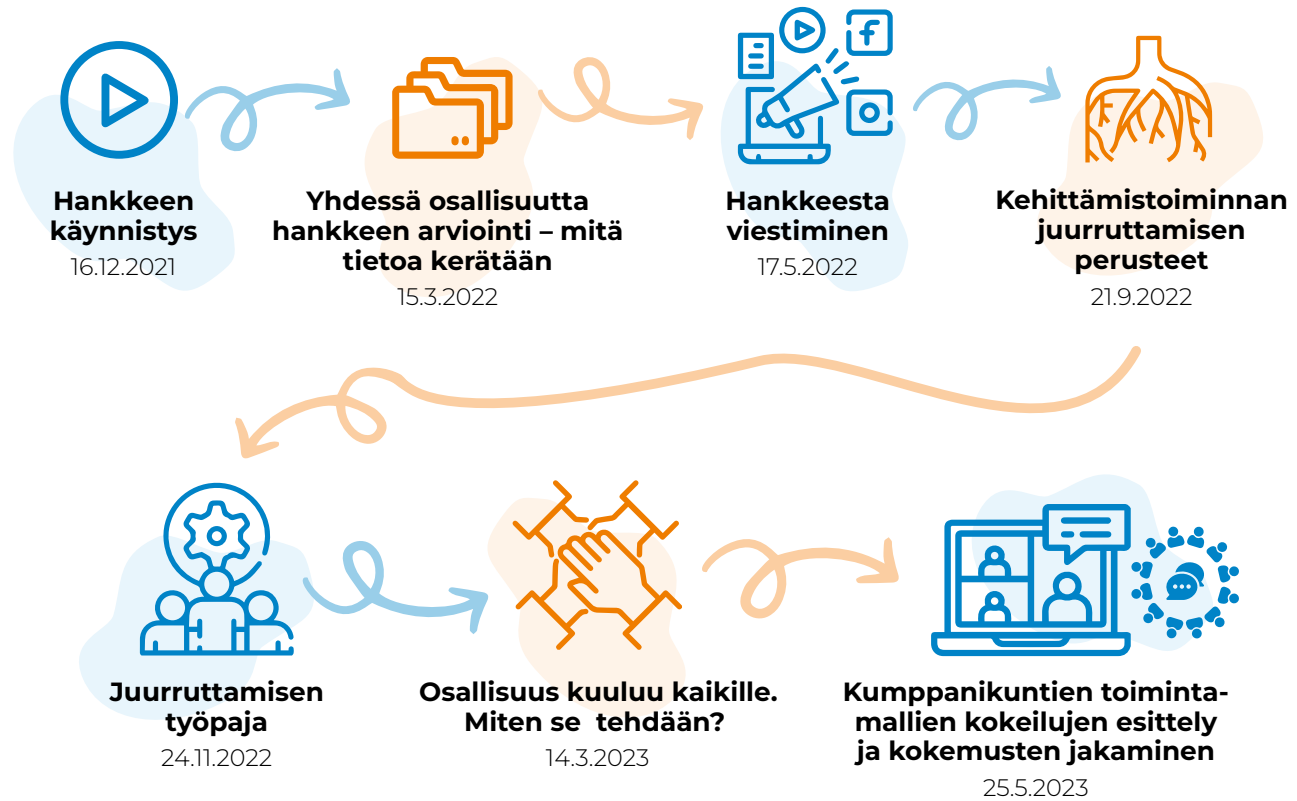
Hankkeen käynnistys
16.12.2021

Yhdessä osallisuutta hankkeen arviointi – mitä tietoa kerätään
15.3.2022

Hankkeesta viestiminen
17.5.2022

Kehittämistoiminnan juurruttamisen perusteet
21.9.2022

Juurruttamisen työpaja
24.11.2022

Osallisuus kuuluu kaikille. Miten se tehdään?
14.3.2023

Kumppanikuntien toimintamallien kokeilujen esittely ja kokemusten jakaminen
25.5.2023